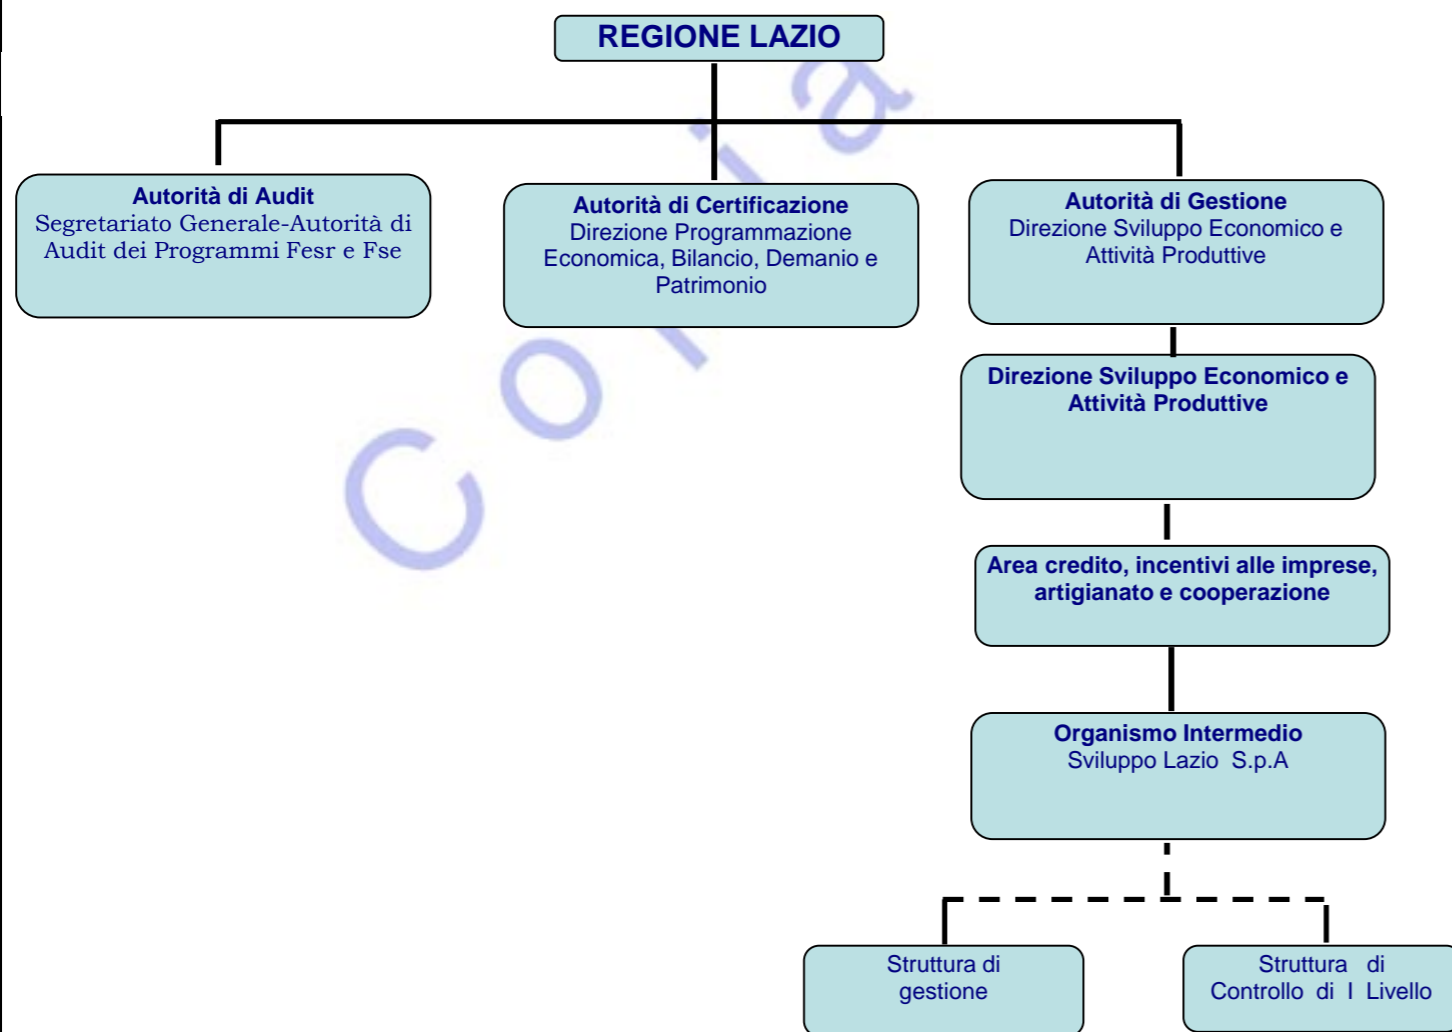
REGIONE LAZIO

Autorità di Audit
Segretariato Generale-Autorità di Audit dei Programmi Fesr e Fse

Autorità di Certificazione
Direzione Programmazione Economica, Bilancio, Demanio e Patrimonio

Autorità di Gestione
Direzione Sviluppo Economico e Attività Produttive

Direzione Sviluppo Economico e Attività Produttive

Area credito, incentivi alle imprese, artigianato e cooperazione

Organismo Intermedio
Sviluppo Lazio S.p.A

Struttura di gestione

Struttura di Controllo di I Livello

Copia